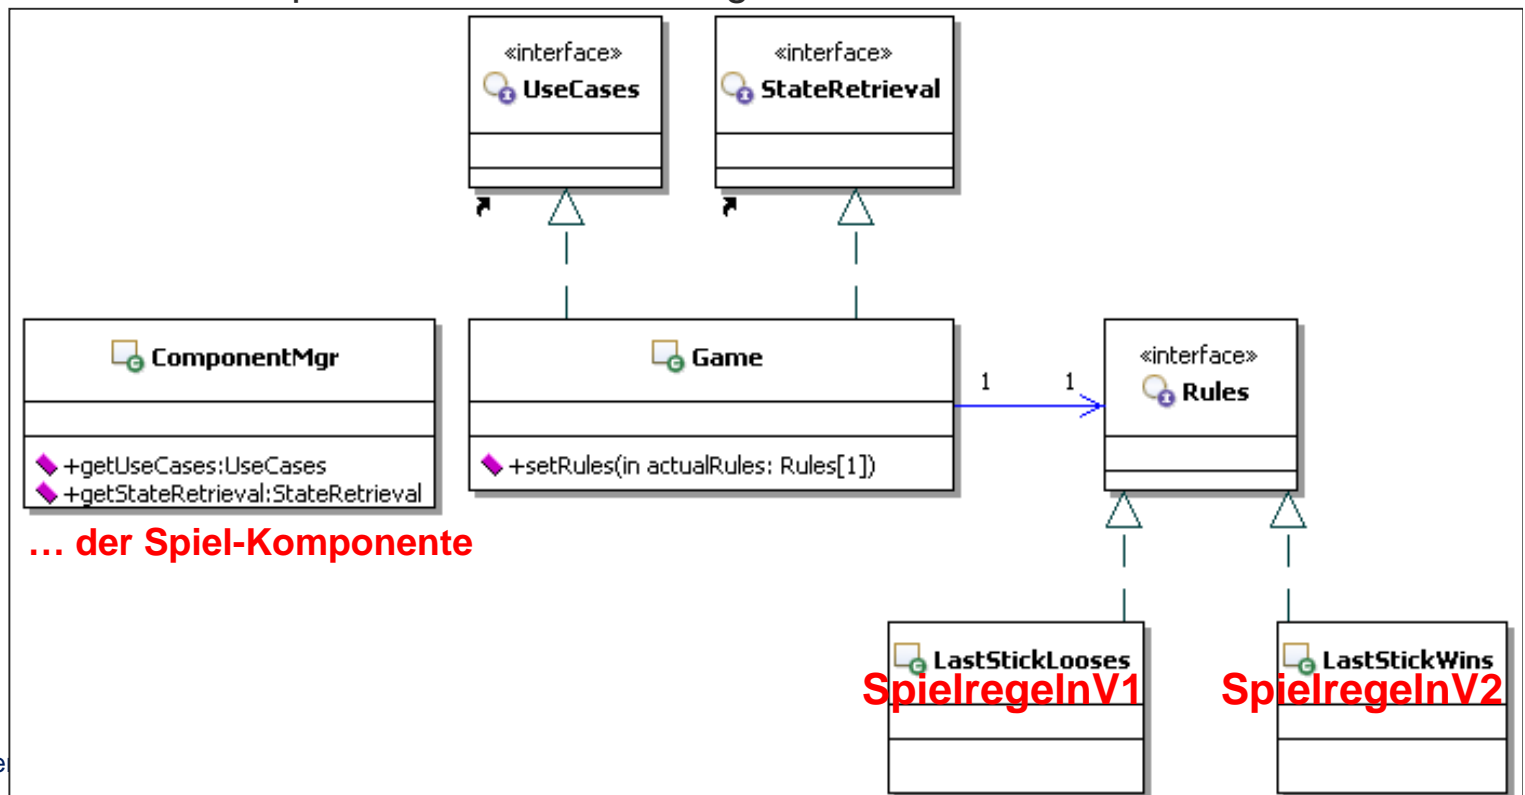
«interface»
UseCases

«interface»
StateRetrieval

ComponentMgr

+getUseCases:UseCases
+getStateRetrieval:StateRetrieval

Game

+setRules(in actualRules: Rules[1])

1 1

«interface»
Rules

… der Spiel-Komponente

LastStickLooses
SpielregelnV1

LastStickWins
SpielregelnV2